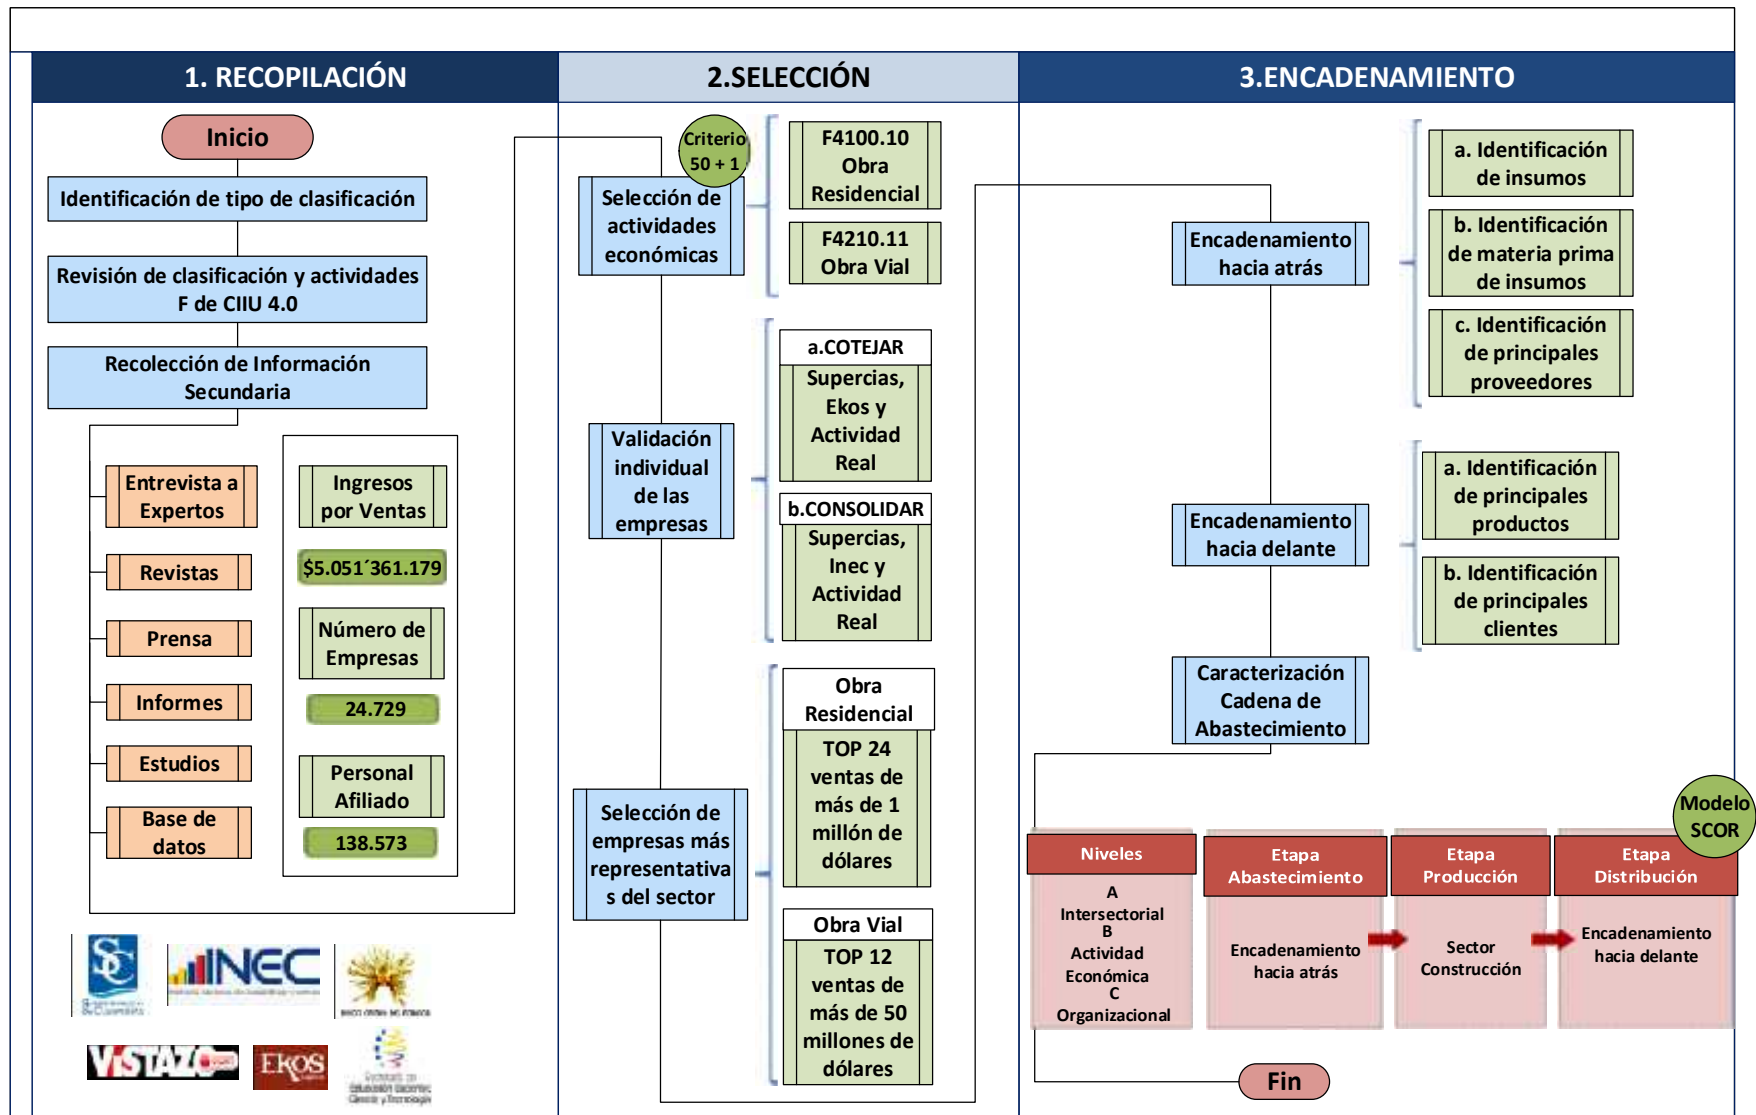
1. RECOPILACIÓN

2.SELECCIÓN

3.ENCADENAMIENTO

Inicio

Identificación de tipo de clasificación

Revisión de clasificación y actividades F de CIIU 4.0

Recolección de Información Secundaria

Entrevista a Expertos

Revistas

Prensa

Informes

Estudios

Base de datos

Ingresos por Ventas

$5.051´361.179

Número de Empresas

24.729

Personal Afiliado

138.573

SC

INEC

EKOS

Criterio 50 + 1

Selección de actividades económicas

F4100.10 Obra Residencial

F4210.11 Obra Vial

Validación individual de las empresas

a.COTEJAR

Supercias, Ekos y Actividad Real

b.CONSOLIDAR

Supercias, Inec y Actividad Real

Selección de empresas más representativas del sector

Obra Residencial

TOP 24 ventas de más de 1 millón de dólares

Obra Vial

TOP 12 ventas de más de 50 millones de dólares

Encadenamiento hacia atrás

a. Identificación de insumos

b. Identificación de materia prima de insumos

c. Identificación de principales proveedores

Encadenamiento hacia delante

a. Identificación de principales productos

b. Identificación de principales clientes

Caracterización Cadena de Abastecimiento

Modelo SCOR

| Niveles | Etapa Abastecimiento | Etapa Producción | Etapa Distribución |
|---|---|---|---|
| A Intersectorial B Actividad Económica C Organizacional | Encadenamiento hacia atrás | Sector Construcción | Encadenamiento hacia delante |

Fin